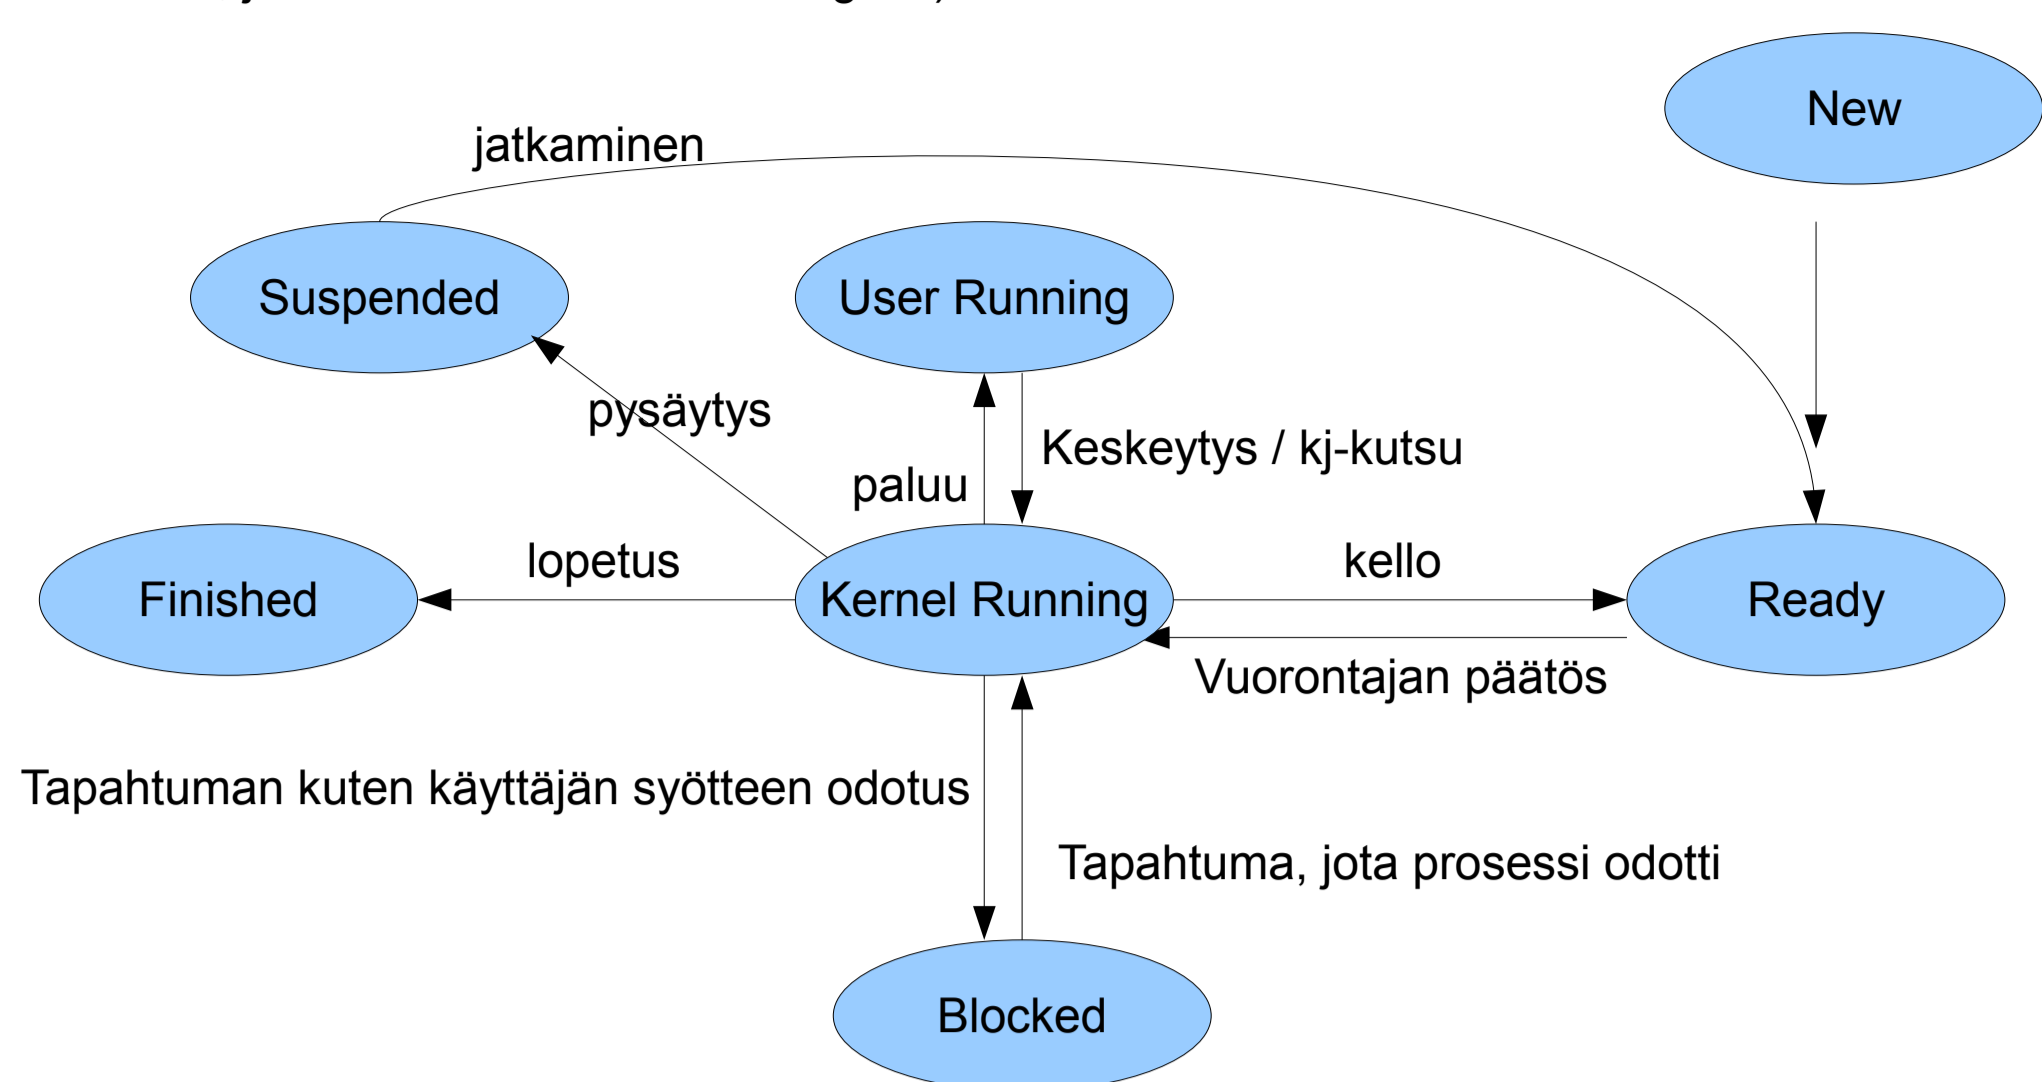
New

jatkaminen

Suspended

User Running

pysäytys

Keskeytys / kj-kutsu

paluu

Finished

lopetus

Kernel Running

kello

Ready

Vuorontajan päätös

Tapahtuman kuten käyttäjän syötteen odotus

Tapahtuma, jota prosessi odotti

Blocked